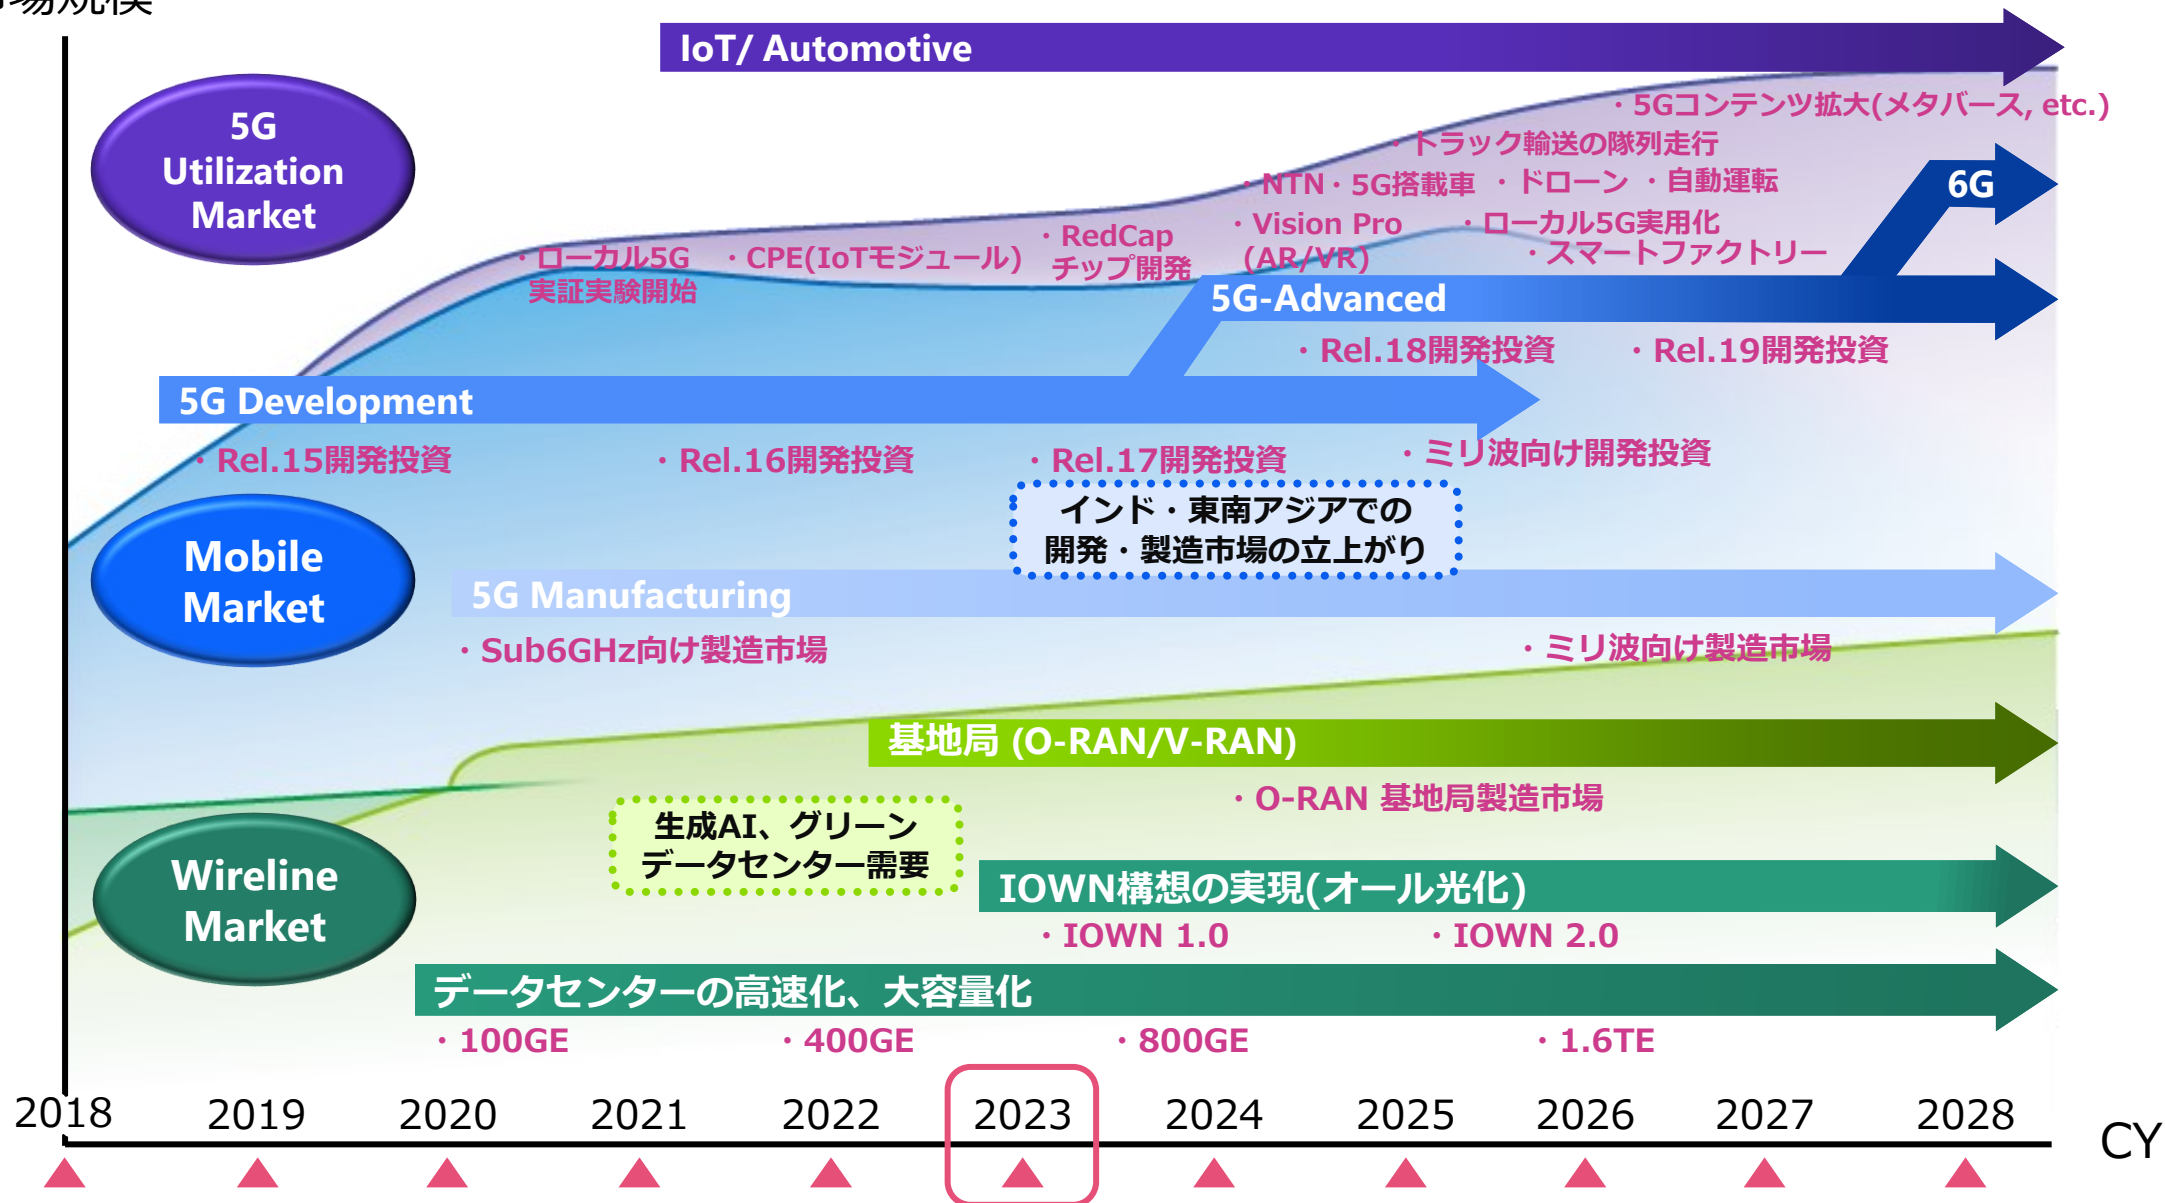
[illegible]場規模

IoT/ Automotive

5G Utilization Market

・5Gコンテンツ拡大(メタバース, etc.)
・トラック輸送の隊列走行
・NTN・5G搭載車 ・ドローン ・自動運転
6G
・Vision Pro (AR/VR)
・ローカル5G実用化
・スマートファクトリー
・RedCap チップ開発
・ローカル5G 実証実験開始
・CPE(IoTモジュール)
5G-Advanced
・Rel.18開発投資 ・Rel.19開発投資
5G Development
・Rel.15開発投資 ・Rel.16開発投資 ・Rel.17開発投資 ・ミリ波向け開発投資
インド・東南アジアでの 開発・製造市場の立上がり

Mobile Market

5G Manufacturing
・Sub6GHz向け製造市場 ・ミリ波向け製造市場
基地局 (O-RAN/V-RAN)
・O-RAN 基地局製造市場
生成AI、グリーン データセンター需要

Wireline Market

IOWN構想の実現(オール光化)
・IOWN 1.0 ・IOWN 2.0
データセンターの高速化、大容量化
・100GE ・400GE ・800GE ・1.6TE

2018 2019 2020 2021 2022 2023 2024 2025 2026 2027 2028 CY